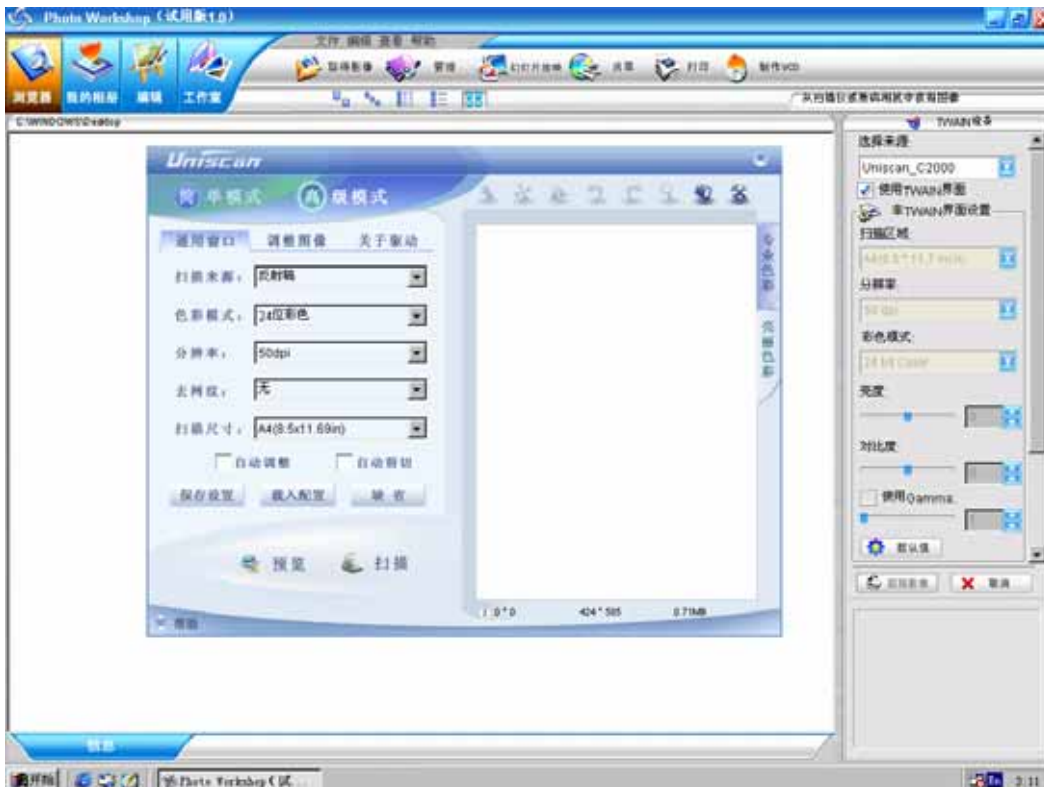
Photo Workshop（试用版1.0）

文件 编辑 查看 帮助

浏览器 我的相册 编辑 工作室

获得影像 管理 幻灯片放映 共享 打印 制作VCD

从扫描仪或数码相机中获取图像

C:\WINDOWS\Desktop

TWAIN设备

Uniscan

简单模式 高级模式

通用窗口 调整图像 关于驱动

扫描来源： 反射稿

色彩模式： 24位彩色

分辨率： 50dpi

去网纹： 无

扫描尺寸： A4(8.5x11.69in)

自动调整 自动剪切

保存设置 载入配置 缺省

预览 扫描

帮助

专业色彩 简易色彩

0*0 424*505 0.71MB

选择来源

Uniscan_C2000

使用TWAIN界面

非TWAIN界面设置

扫描区域

A4(8.5*11.7 inch)

分辨率

50 dpi

彩色模式

24 bit Color

亮度

对比度

使用Gamma

默认值

获得影像 取消

信息

开始 Photo Workshop（试...

2:11